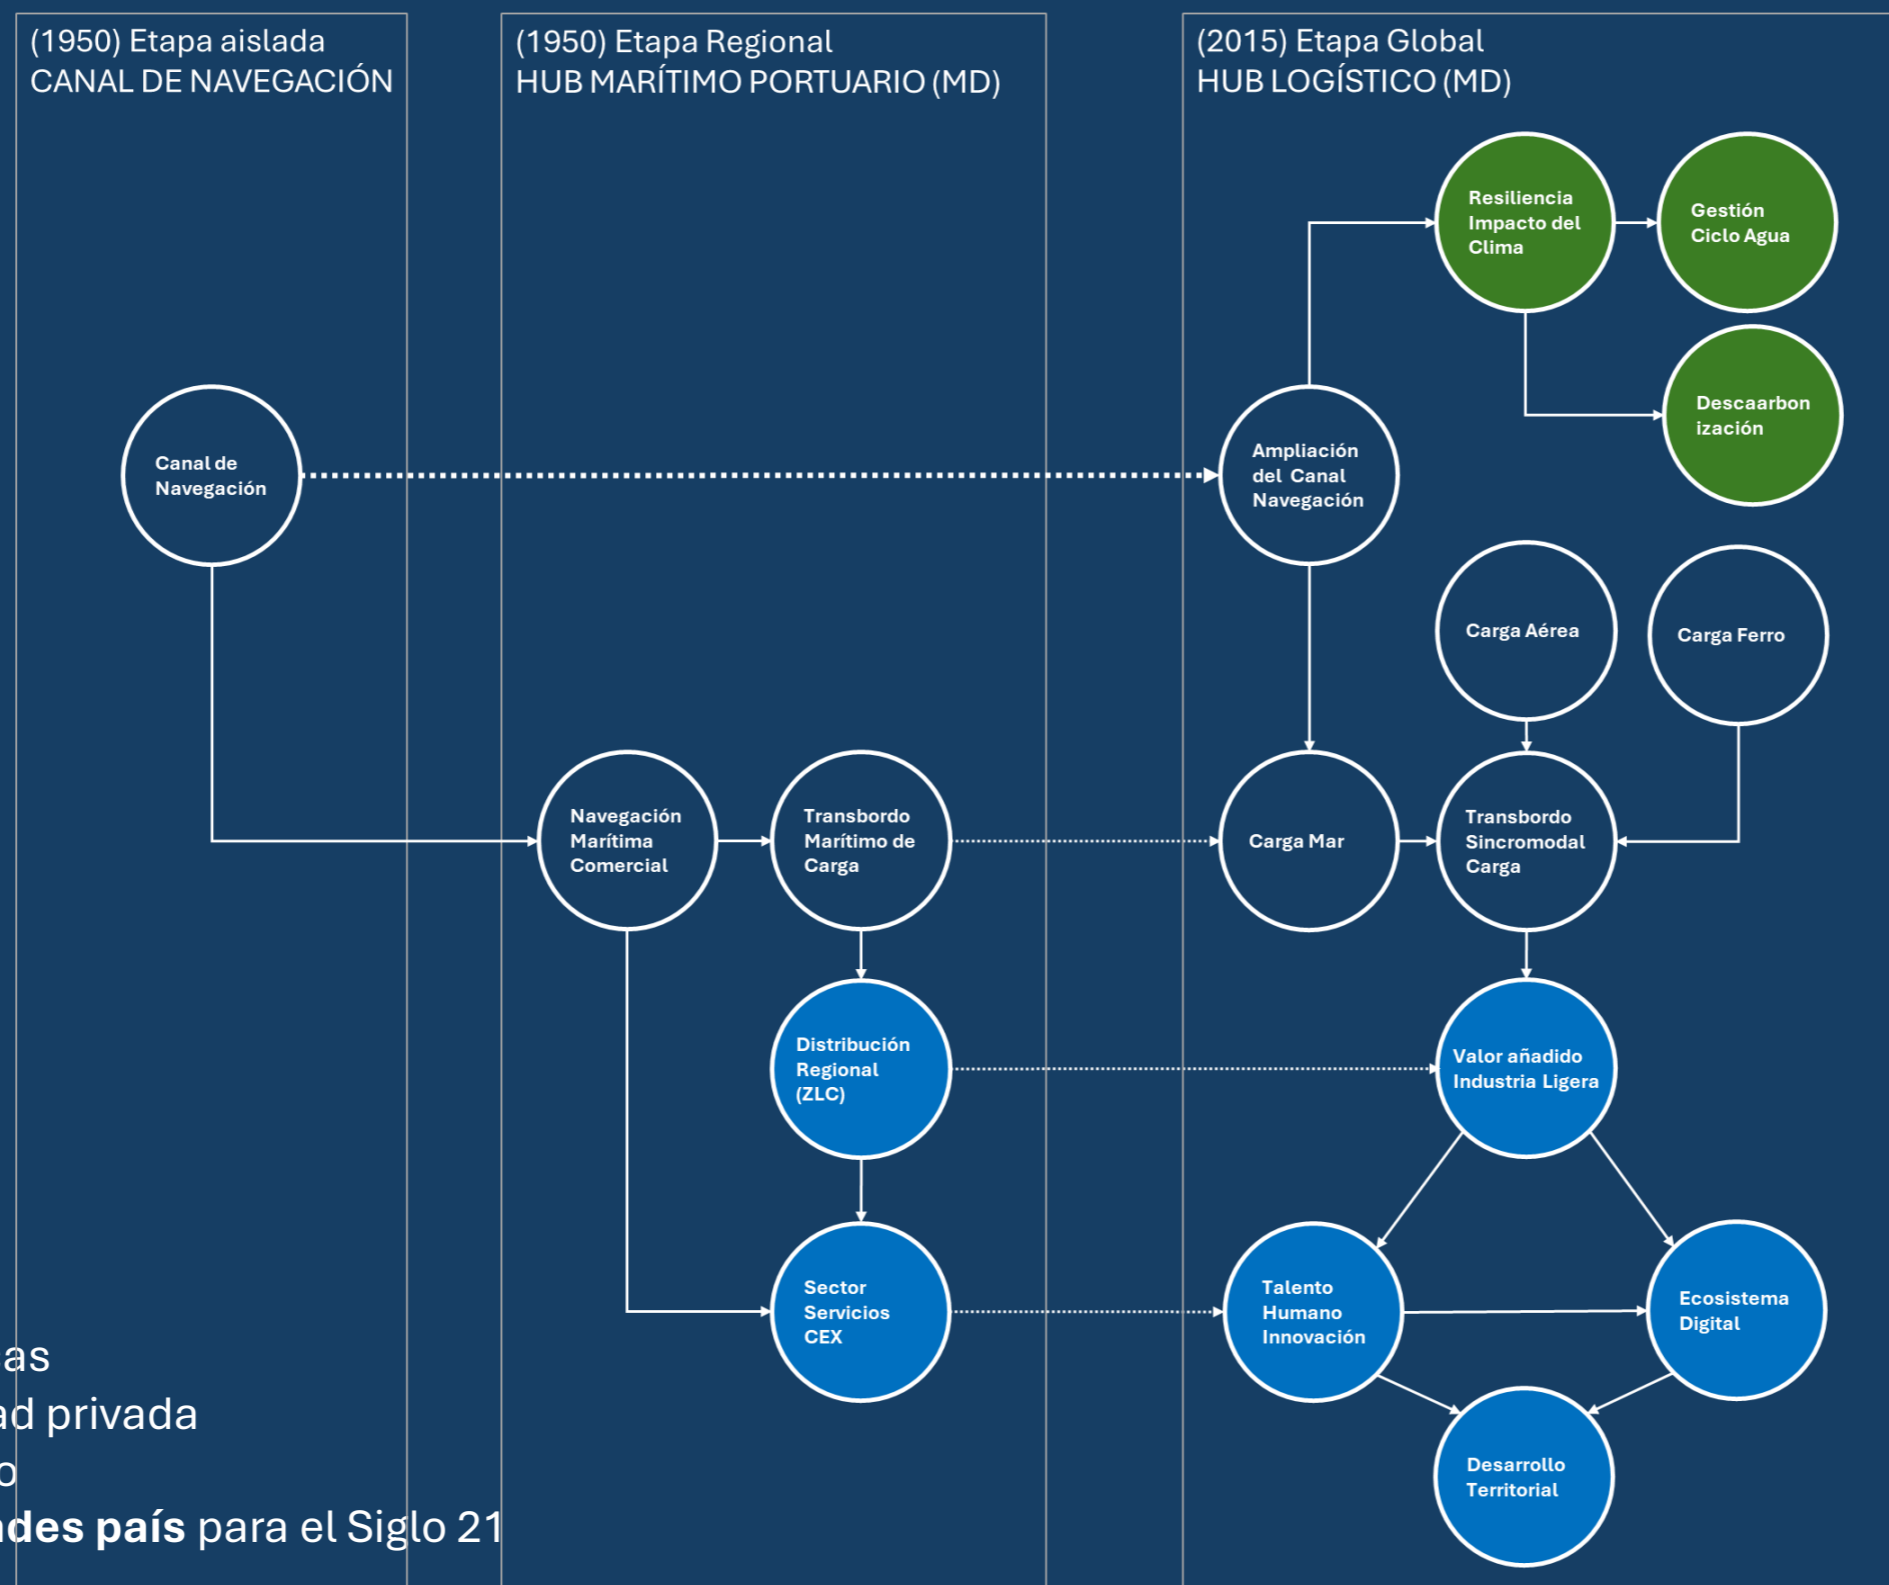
(1950) Etapa aislada
CANAL DE NAVEGACIÓN

(1950) Etapa Regional
HUB MARÍTIMO PORTUARIO (MD)

(2015) Etapa Global
HUB LOGÍSTICO (MD)

Resiliencia Impacto del Clima

Gestión Ciclo Agua

Descaarbon ización

Canal de Navegación

Ampliación del Canal Navegación

Carga Aérea

Carga Ferro

Navegación Marítima Comercial

Transbordo Marítimo de Carga

Carga Mar

Transbordo Sincromodal Carga

Distribución Regional (ZLC)

Valor añadido Industria Ligera

Sector Servicios CEX

Talento Humano Innovación

Ecosistema Digital

Desarrollo Territorial

as
ad privada
o
ades país para el Siglo 21